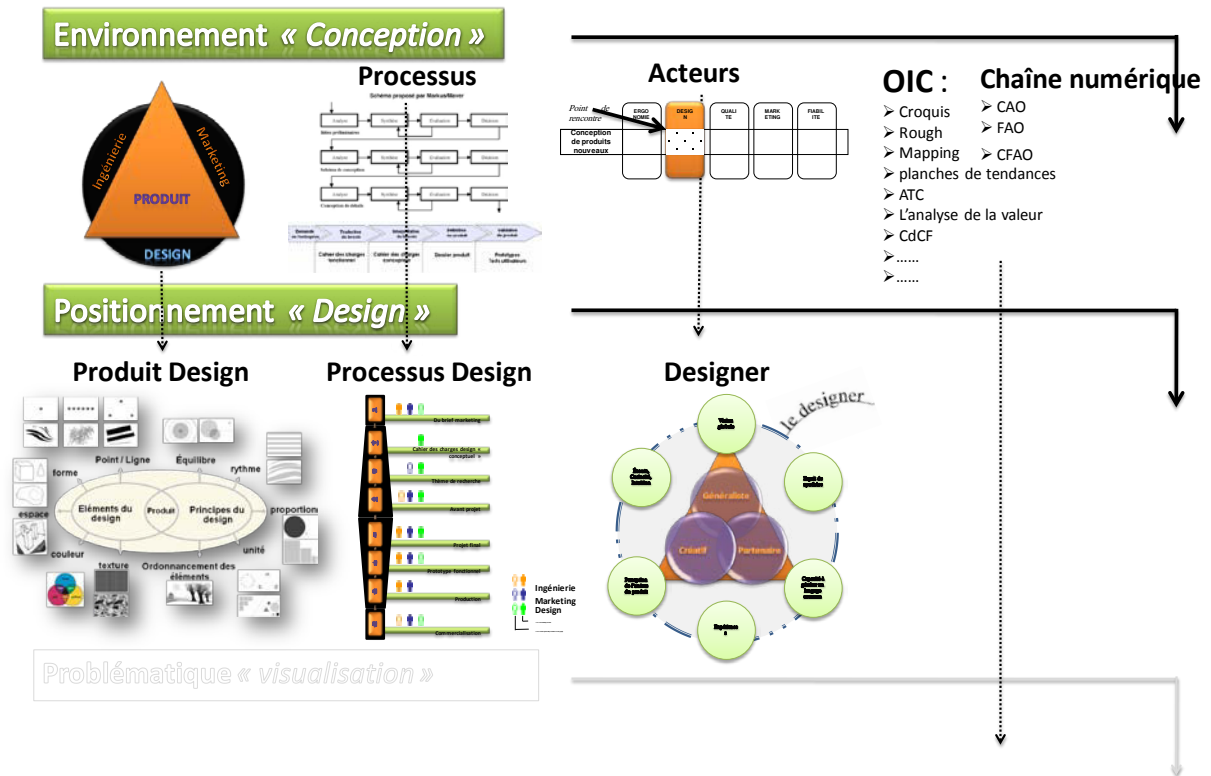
Environnement « Conception »

Processus

Schéma proposé par Markus/Maver

Ingénierie
Marketing
PRODUIT
DESIGN

Acteurs

Point de rencontre

| ERGONOMIE | DESIGN | QUALITE | MARKETING | FIABILITE |
|---|---|---|---|---|

Conception de produits nouveaux

OIC :
➢ Croquis
➢ Rough
➢ Mapping
➢ planches de tendances
➢ ATC
➢ L'analyse de la valeur
➢ CdCF
➢......
➢......

Chaîne numérique
➢ CAO
➢ FAO
➢ CFAO

Positionnement « Design »

Produit Design

Point / Ligne
Équilibre
forme
rythme
Eléments du design
Produit
Principes du design
proportion
espace
couleur
unité
texture
Ordonnancement des éléments

Processus Design

Du brief marketing
Cahier des charges design « conceptuel »
Thème de recherche
Avant projet
Projet final
Prototype fonctionnel
Production
Commercialisation

Ingénierie
Marketing
Design

Designer

le designer
Généraliste
Créatif
Partenaire

Problématique « visualisation »